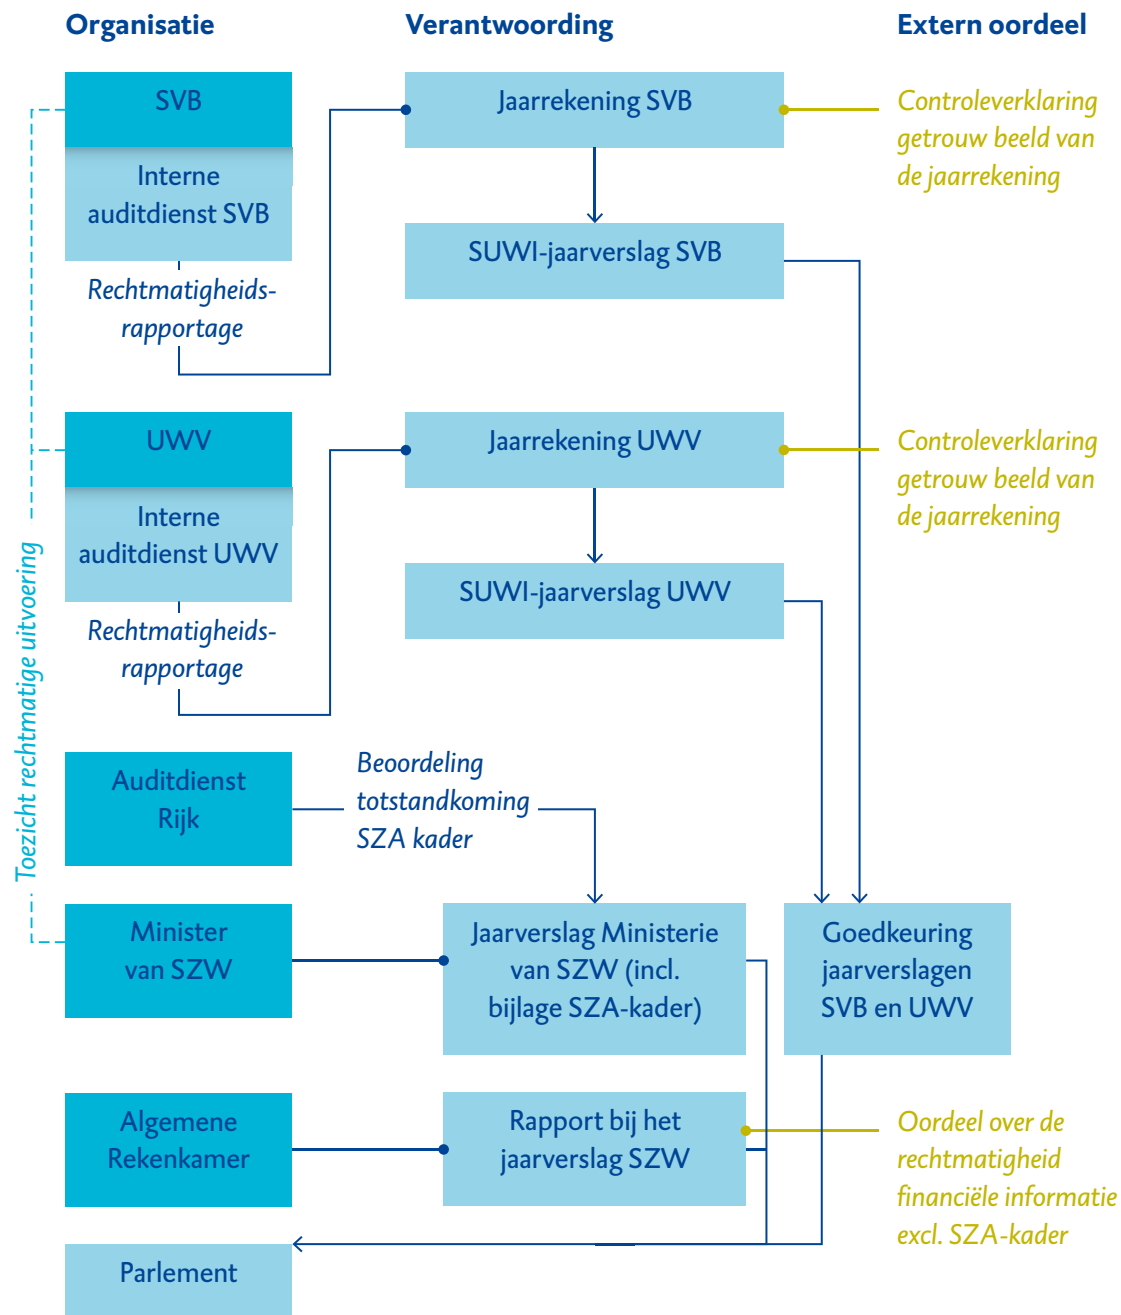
Organisatie

Verantwoording

Extern oordeel

SVB

Interne auditdienst SVB

Rechtmatigheids-rapportage

Jaarrekening SVB

Controleverklaring getrouw beeld van de jaarrekening

SUWI-jaarverslag SVB

UWV

Interne auditdienst UWV

Rechtmatigheids-rapportage

Jaarrekening UWV

Controleverklaring getrouw beeld van de jaarrekening

SUWI-jaarverslag UWV

Toezicht rechtmatige uitvoering

Auditdienst Rijk

Beoordeling totstandkoming SZA kader

Minister van SZW

Jaarverslag Ministerie van SZW (incl. bijlage SZA-kader)

Goedkeuring jaarverslagen SVB en UWV

Algemene Rekenkamer

Rapport bij het jaarverslag SZW

Oordeel over de rechtmatigheid financiële informatie excl. SZA-kader

Parlement